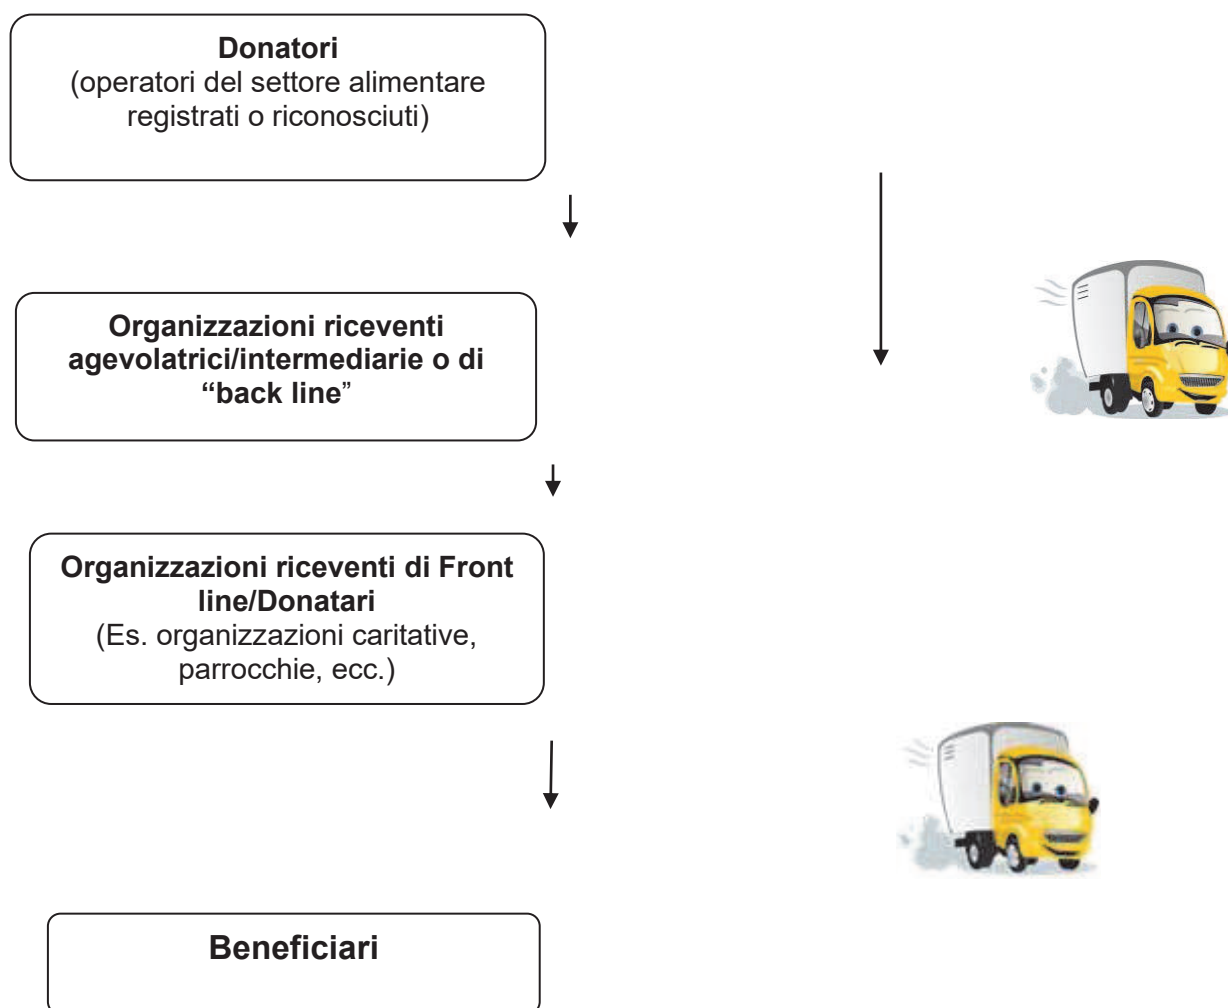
**Donatori**
(operatori del settore alimentare registrati o riconosciuti)

**Organizzazioni riceventi agevolatrici/intermediarie o di "back line"**

**Organizzazioni riceventi di Front line/Donatari**
(Es. organizzazioni caritative, parrocchie, ecc.)

**Beneficiari**